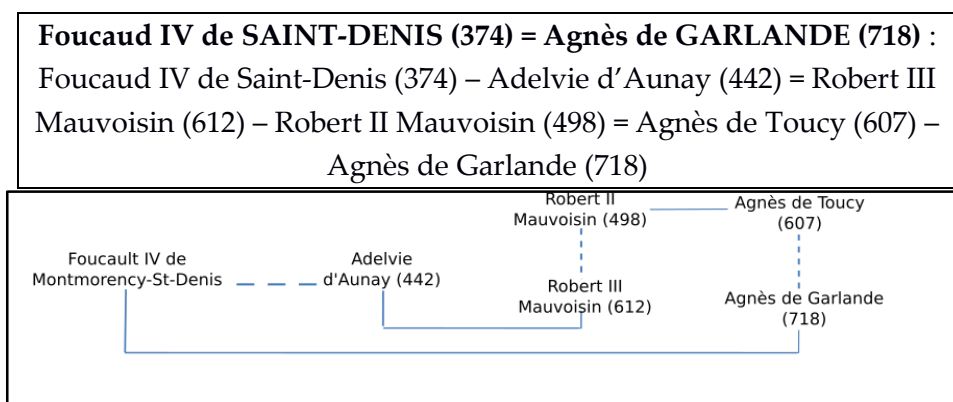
**Foucaud IV de SAINT-DENIS (374) = Agnès de GARLANDE (718)** : Foucaud IV de Saint-Denis (374) – Adelvie d'Aunay (442) = Robert III Mauvoisin (612) – Robert II Mauvoisin (498) = Agnès de Toucy (607) – Agnès de Garlande (718)

Robert II Mauvoisin (498)

Agnès de Toucy (607)

Foucault IV de Montmorency-St-Denis

Adelvie d'Aunay (442)

Robert III Mauvoisin (612)

Agnès de Garlande (718)